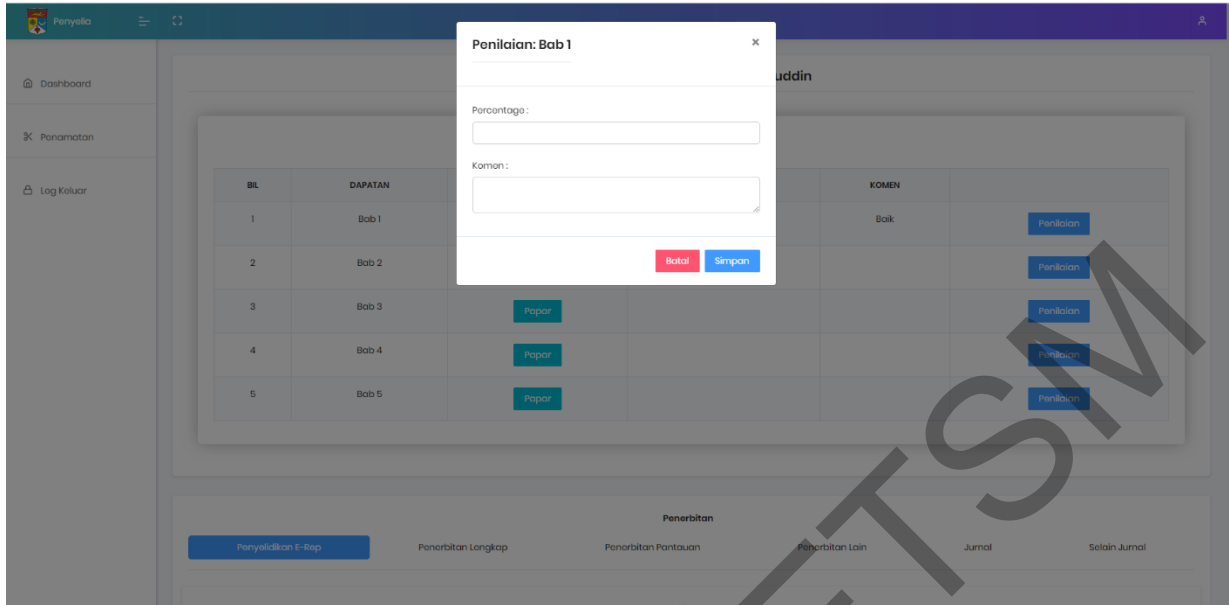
Penyelia

Dashboard

Pemantauan

Log Keluar

uddin

Penilaian: Bab 1

×

Peratusan :

Komen :

Batal Simpan

| BIL | DAPATAN | | | KOMEN | |
|---|---|---|---|---|---|
| 1 | Bab 1 | | | Baik | Penilaian |
| 2 | Bab 2 | | | | Penilaian |
| 3 | Bab 3 | Papar | | | Penilaian |
| 4 | Bab 4 | Papar | | | Penilaian |
| 5 | Bab 5 | Papar | | | Penilaian |

Penerbitan

Penyelidikan E-Rep Penerbitan Lengkap Penerbitan Pantauan Penerbitan Lain Jurnal Selain Jurnal

UTSM